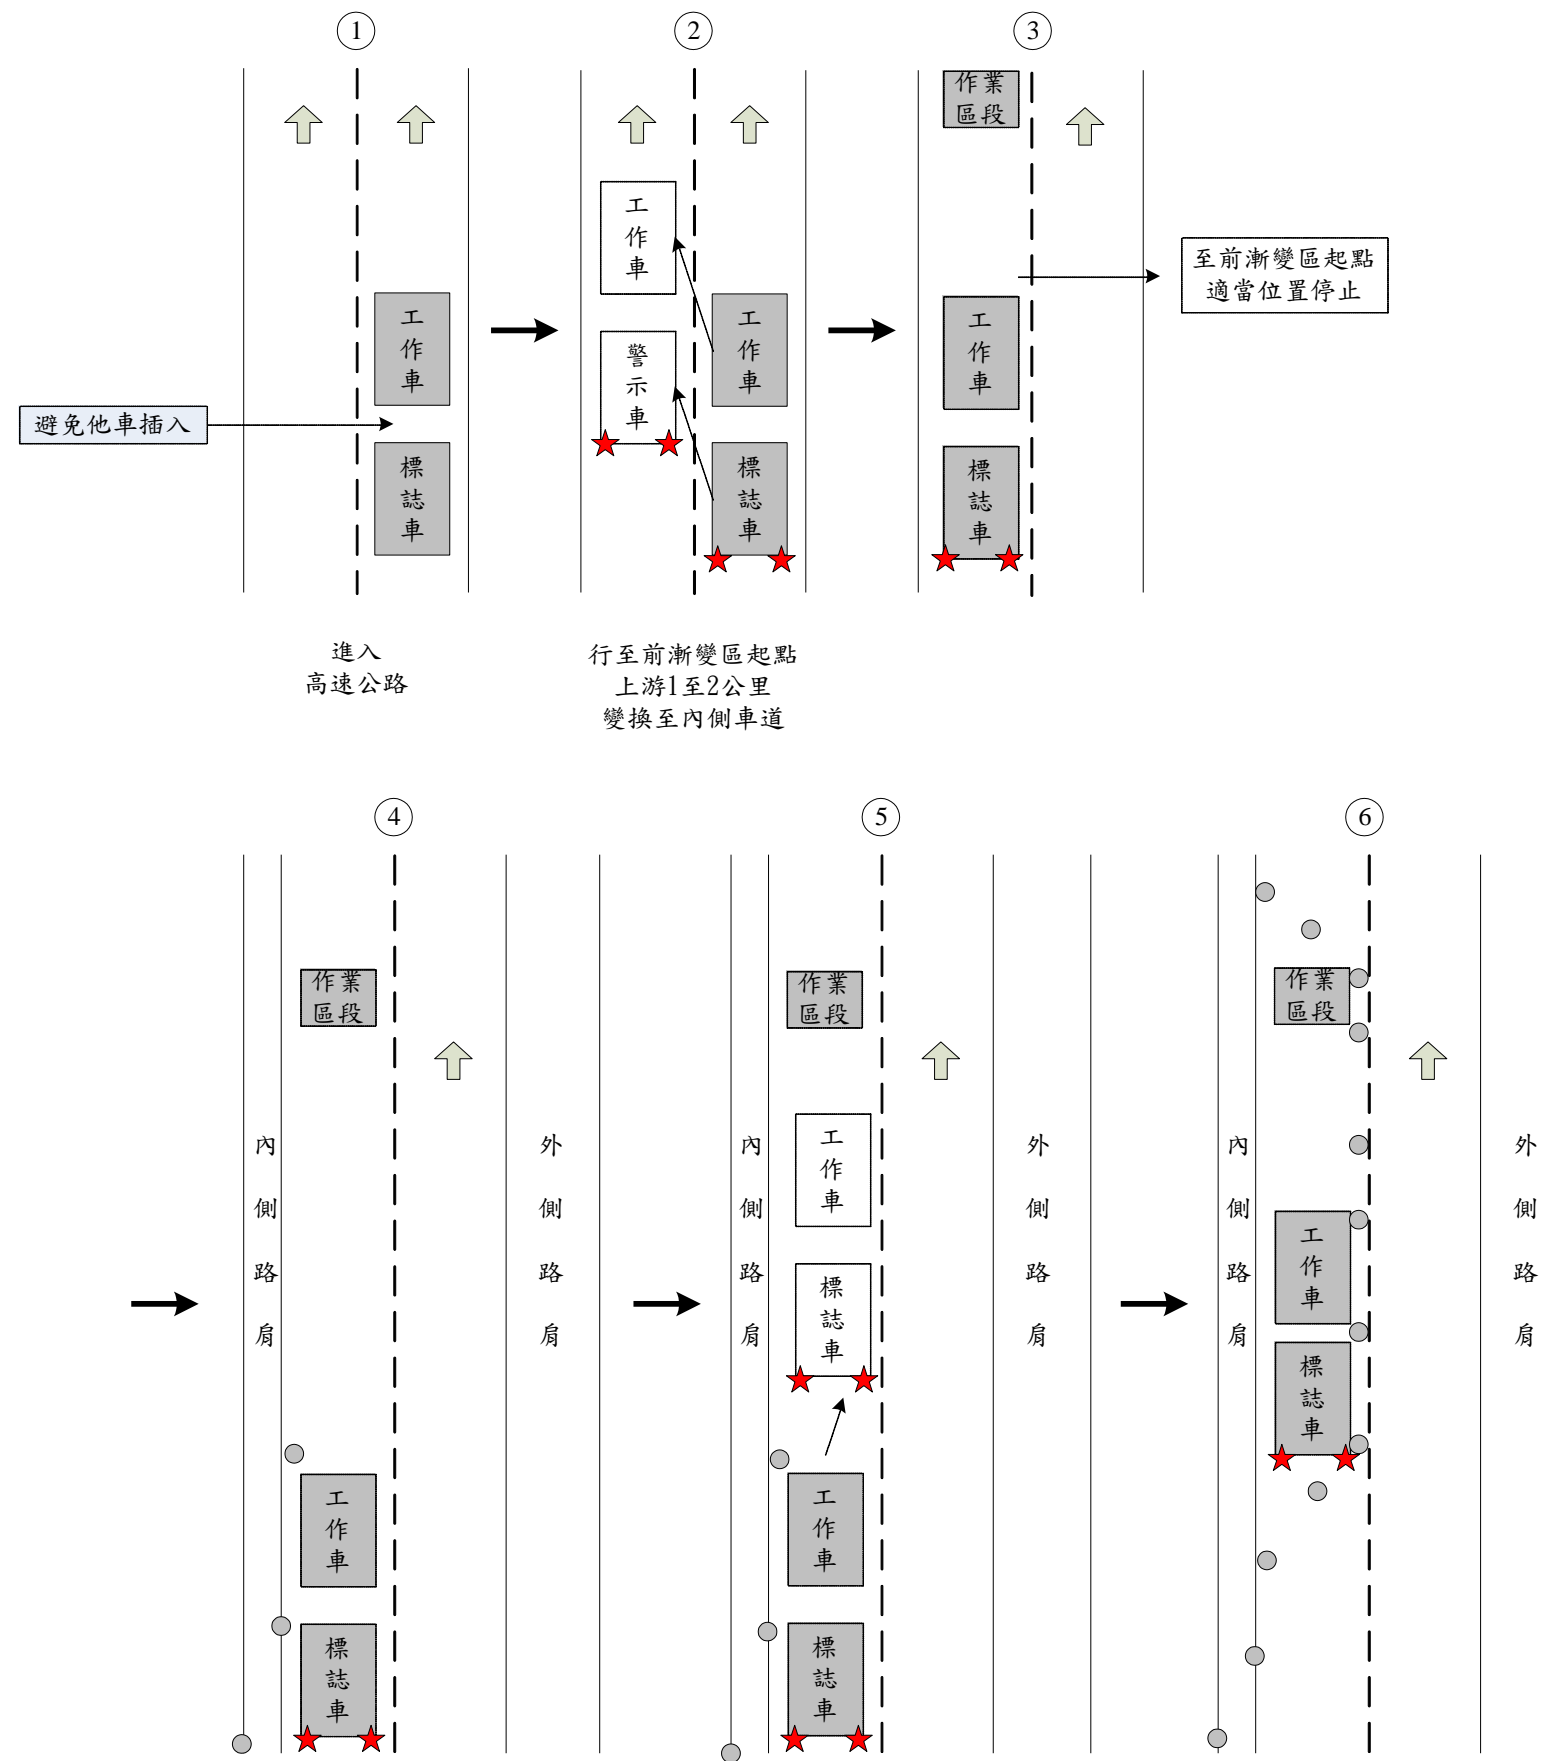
①

工作車

避免他車插入

標誌車

進入
高速公路

②

工作車

警示車

工作車

標誌車

行至前漸變區起點
上游1至2公里
變換至內側車道

③

作業區段

工作車

標誌車

至前漸變區起點
適當位置停止

④

作業區段

內側路肩

外側路肩

工作車

標誌車

⑤

作業區段

內側路肩

工作車

標誌車

外側路肩

工作車

標誌車

⑥

作業區段

內側路肩

外側路肩

工作車

標誌車